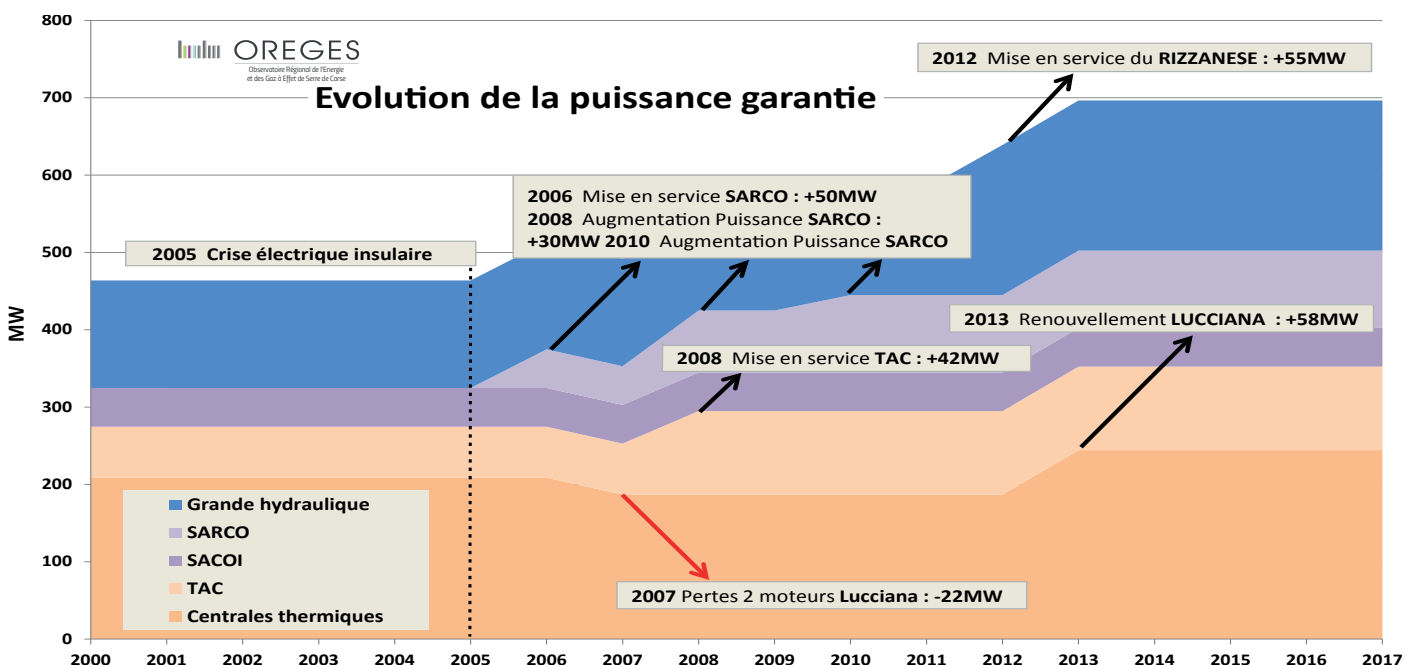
OREGES
Observatoire Régional de l'Energie et des Gaz à Effet de Serre de Corse

Evolution de la puissance garantie

2012 Mise en service du RIZZANESE : +55MW

2006 Mise en service SARCO : +50MW
2008 Augmentation Puissance SARCO : +30MW 2010 Augmentation Puissance SARCO

2005 Crise électrique insulaire

2013 Renouvellement LUCCIANA : +58MW

2008 Mise en service TAC : +42MW

2007 Pertes 2 moteurs Lucciana : -22MW

Grande hydraulique
SARCO
SACOI
TAC
Centrales thermiques

MW

800
700
600
500
400
300
200
100
0

2000 2001 2002 2003 2004 2005 2006 2007 2008 2009 2010 2011 2012 2013 2014 2015 2016 2017